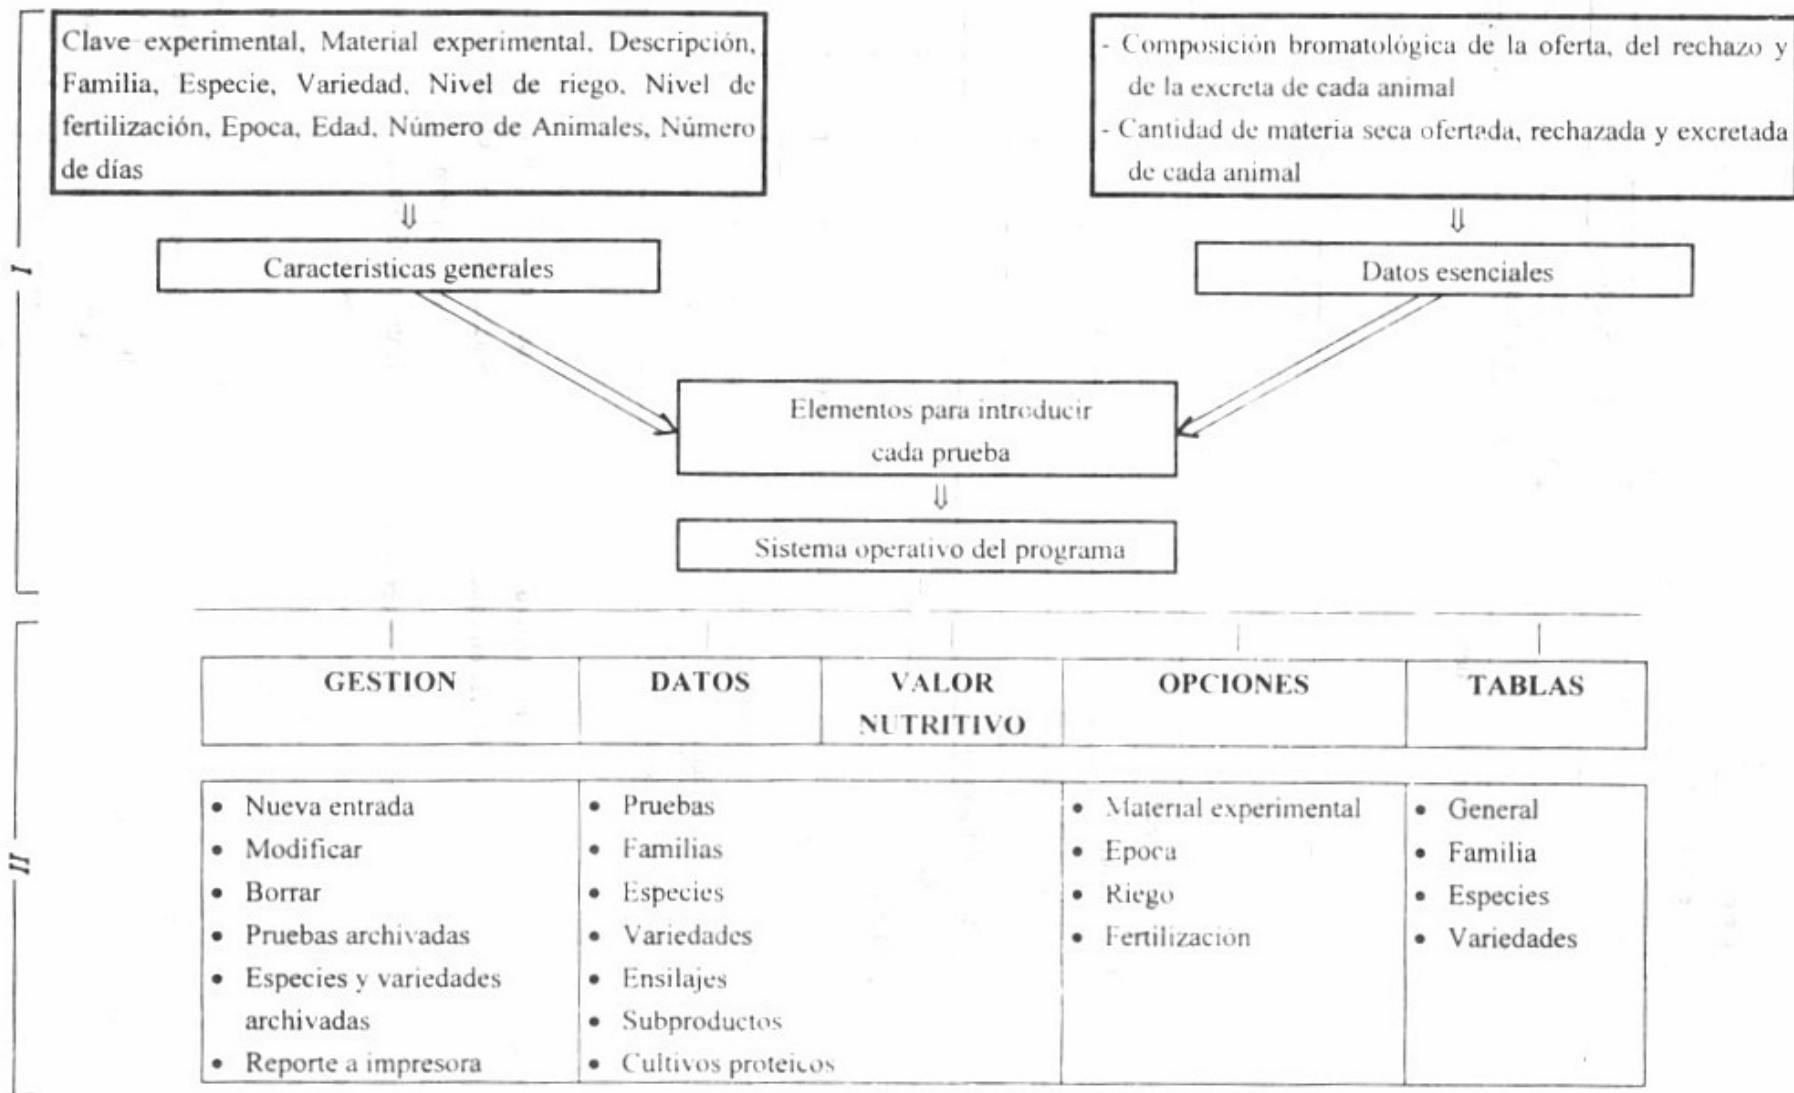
I

Clave experimental, Material experimental, Descripción, Familia, Especie, Variedad, Nivel de riego, Nivel de fertilización, Epoca, Edad, Número de Animales, Número de días

⇓

Caracteristicas generales

- Composición bromatológica de la oferta, del rechazo y de la excreta de cada animal
- Cantidad de materia seca ofertada, rechazada y excretada de cada animal

⇓

Datos esenciales

Elementos para introducir cada prueba

⇓

Sistema operativo del programa

II

| GESTION | DATOS | VALOR NUTRITIVO | OPCIONES | TABLAS |
|---|---|---|---|---|
| • Nueva entrada<br>• Modificar<br>• Borrar<br>• Pruebas archivadas<br>• Especies y variedades archivadas<br>• Reporte a impresora | • Pruebas<br>• Familias<br>• Especies<br>• Variedades<br>• Ensilajes<br>• Subproductos<br>• Cultivos proteicos | | • Material experimental<br>• Epoca<br>• Riego<br>• Fertilización | • General<br>• Familia<br>• Especies<br>• Variedades |